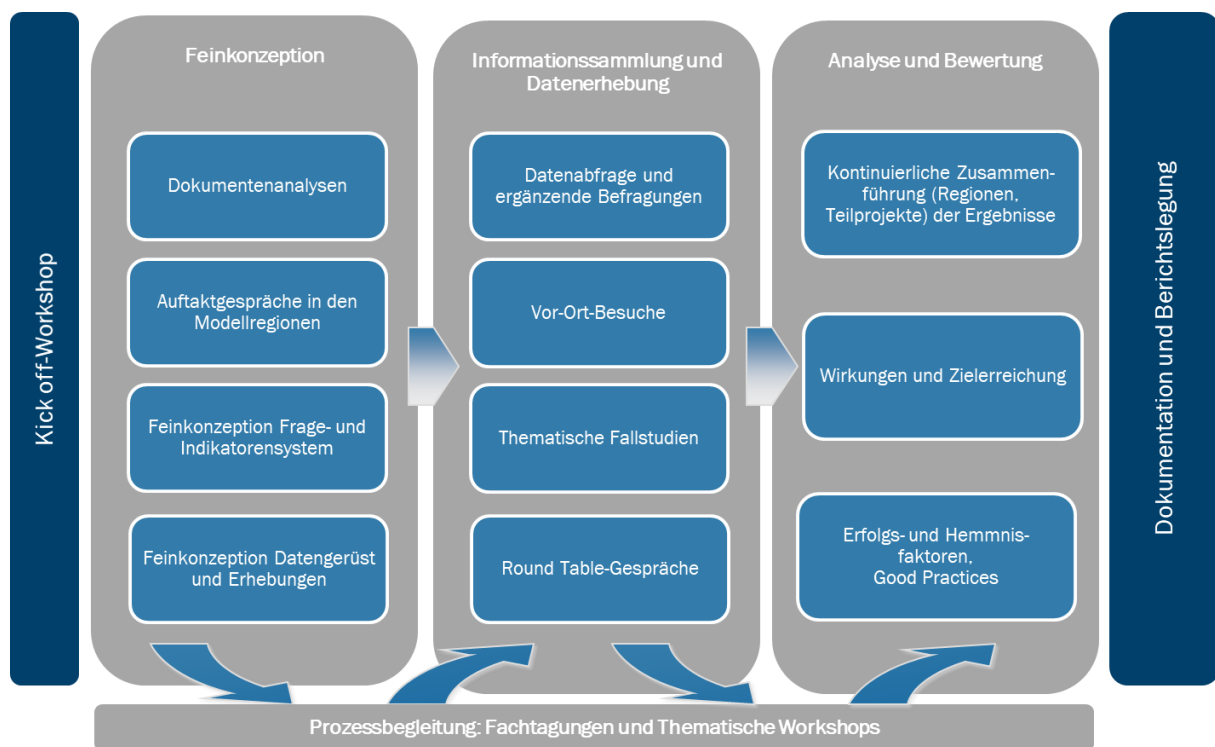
Kick off-Workshop

Feinkonzeption

Dokumentenanalysen

Auftaktgespräche in den Modellregionen

Feinkonzeption Frage- und Indikatorensystem

Feinkonzeption Datengerüst und Erhebungen

Informationssammlung und Datenerhebung

Datenabfrage und ergänzende Befragungen

Vor-Ort-Besuche

Thematische Fallstudien

Round Table-Gespräche

Analyse und Bewertung

Kontinuierliche Zusammenführung (Regionen, Teilprojekte) der Ergebnisse

Wirkungen und Zielerreichung

Erfolgs- und Hemmnisfaktoren, Good Practices

Dokumentation und Berichtslegung

Prozessbegleitung: Fachtagungen und Thematische Workshops